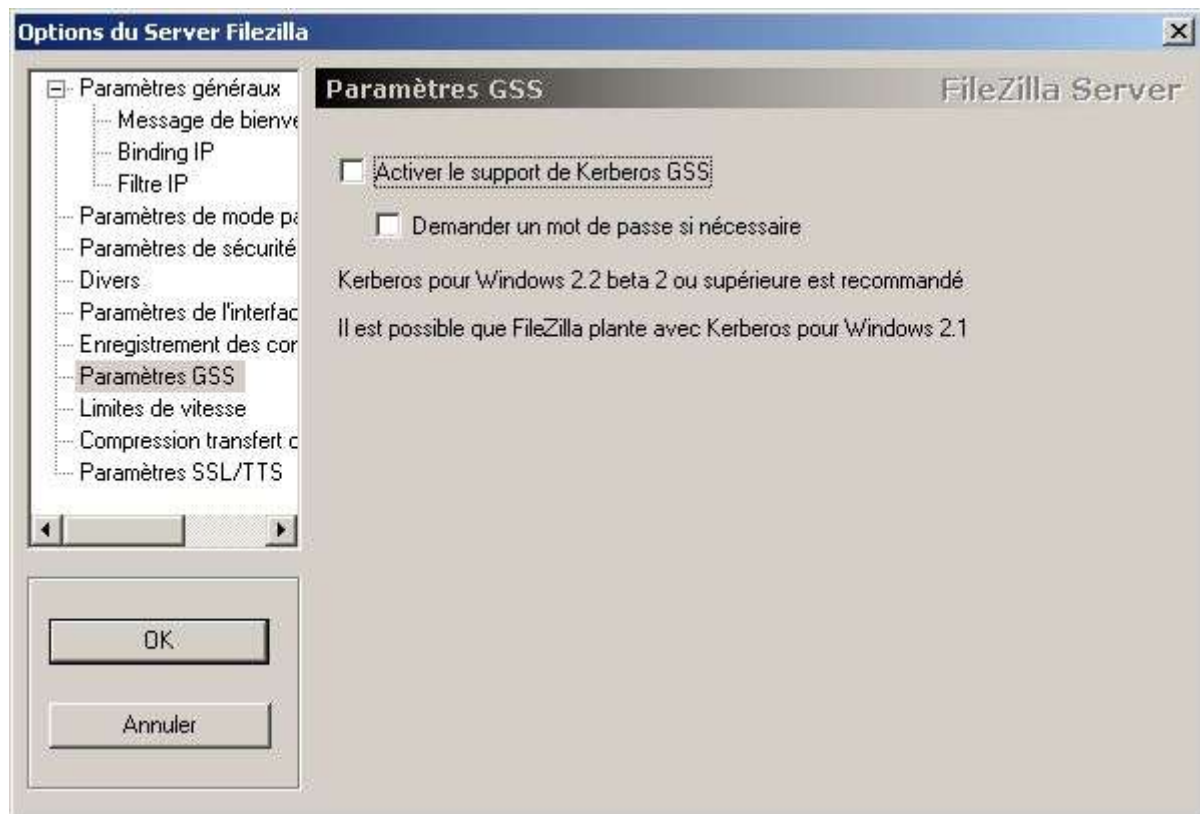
Options du Server Filezilla

Paramètres généraux
Message de bienve
Binding IP
Filtre IP
Paramètres de mode pa
Paramètres de sécurité
Divers
Paramètres de l'interfac
Enregistrement des cor
Paramètres GSS
Limites de vitesse
Compression transfert c
Paramètres SSL/TTS

OK

Annuler

Paramètres GSS

FileZilla Server

Activer le support de Kerberos GSS

Demander un mot de passe si nécessaire

Kerberos pour Windows 2.2 beta 2 ou supérieure est recommandé

Il est possible que FileZilla plante avec Kerberos pour Windows 2.1